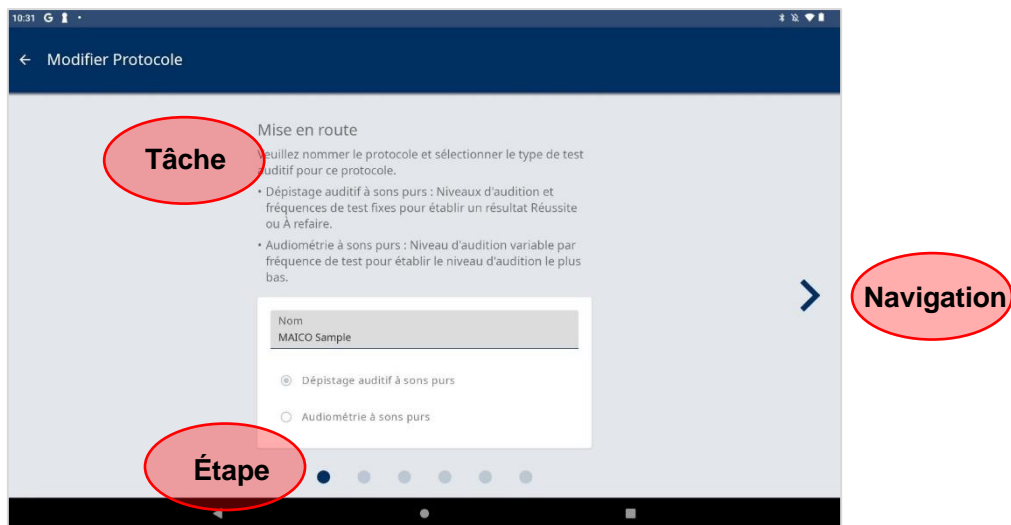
10:31 G

← Modifier Protocole

Mise en route

Tâche

Veuillez nommer le protocole et sélectionner le type de test auditif pour ce protocole.

• Dépistage auditif à sons purs : Niveaux d'audition et fréquences de test fixes pour établir un résultat Réussite ou À refaire.

• Audiométrie à sons purs : Niveau d'audition variable par fréquence de test pour établir le niveau d'audition le plus bas.

Navigation

Nom
MAICO Sample

Dépistage auditif à sons purs

Audiométrie à sons purs

Étape